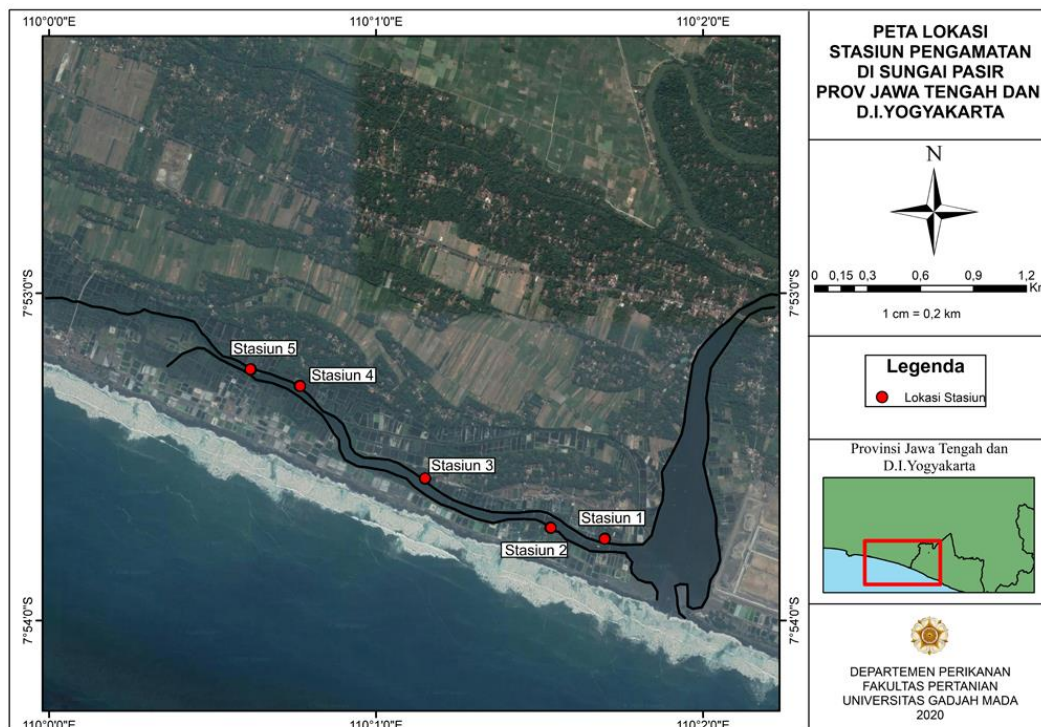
110°0'0"E
110°1'0"E
110°2'0"E

7°53'0"S
7°54'0"S

Stasiun 5
Stasiun 4
Stasiun 3
Stasiun 1
Stasiun 2

7°53'0"S
7°54'0"S

110°0'0"E
110°1'0"E
110°2'0"E

PETA LOKASI STASIUN PENGAMATAN DI SUNGAI PASIR PROV JAWA TENGAH DAN D.I.YOGYAKARTA

N

0 0,15 0,3 0,6 0,9 1,2 Kr

1 cm = 0,2 km

Legenda

Lokasi Stasiun

Provinsi Jawa Tengah dan D.I.Yogyakarta

DEPARTEMEN PERIKANAN
FAKULTAS PERTANIAN
UNIVERSITAS GADJAH MADA
2020